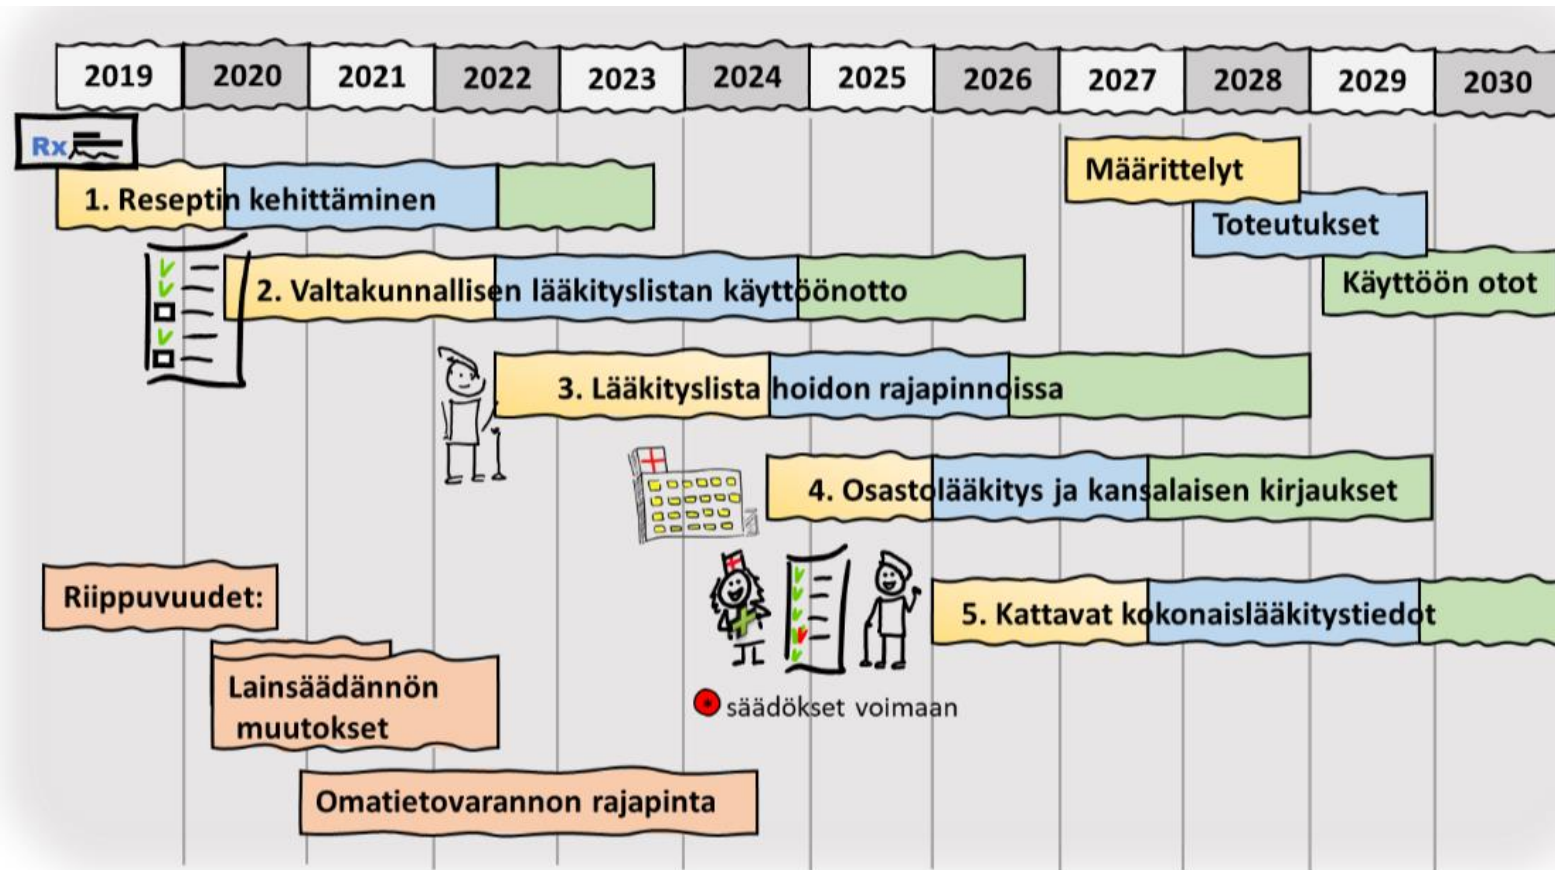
| 2019 | 2020 | 2021 | 2022 | 2023 | 2024 | 2025 | 2026 | 2027 | 2028 | 2029 | 2030 |
|---|---|---|---|---|---|---|---|---|---|---|---|

Rx

Määrittelyt

Toteutukset

Käyttöön otot

1. Reseptin kehittäminen

2. Valtakunnallisen lääkityslistan käyttöönotto

3. Lääkityslista hoidon rajapinnoissa

4. Osastolääkitys ja kansalaisen kirjaukset

5. Kattavat kokonaislääkitystiedot

Riippuvuudet:

Lainsäädännön muutokset

säädökset voimaan

Omatietovarannon rajapinta